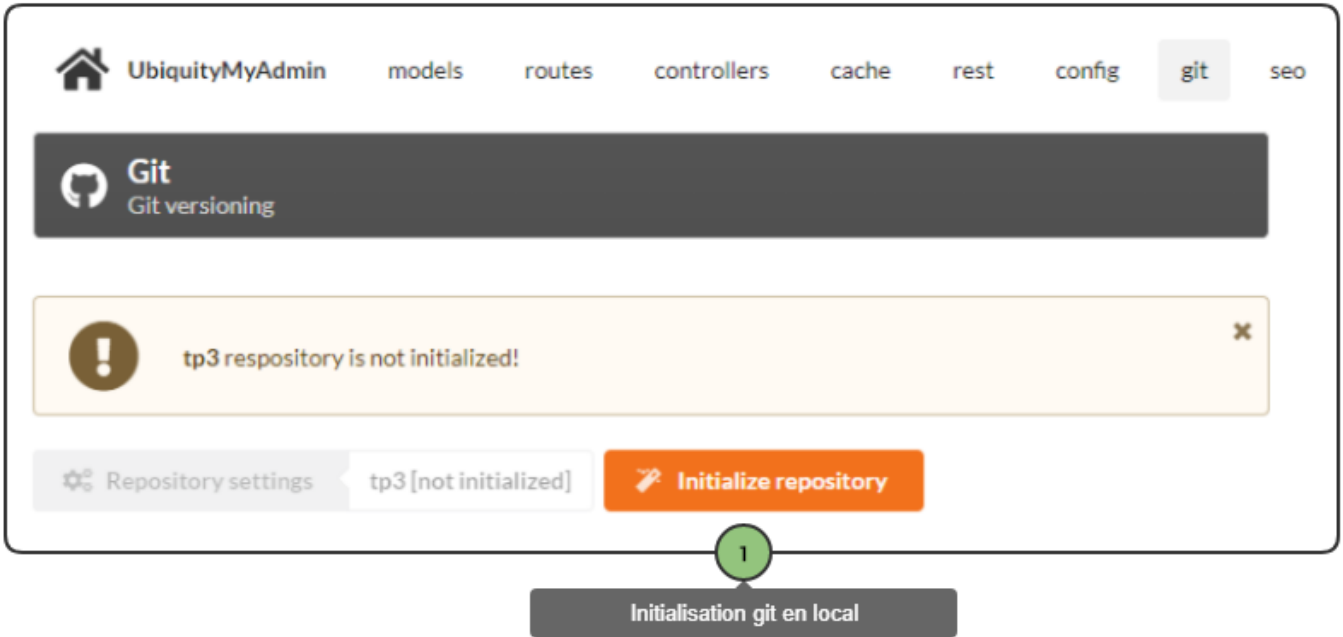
UbiquityMyAdmin models routes controllers cache rest config git seo

Git
Git versioning

tp3 respository is not initialized!

×

Repository settings tp3 [not initialized] Initialize repository

1

Initialisation git en local